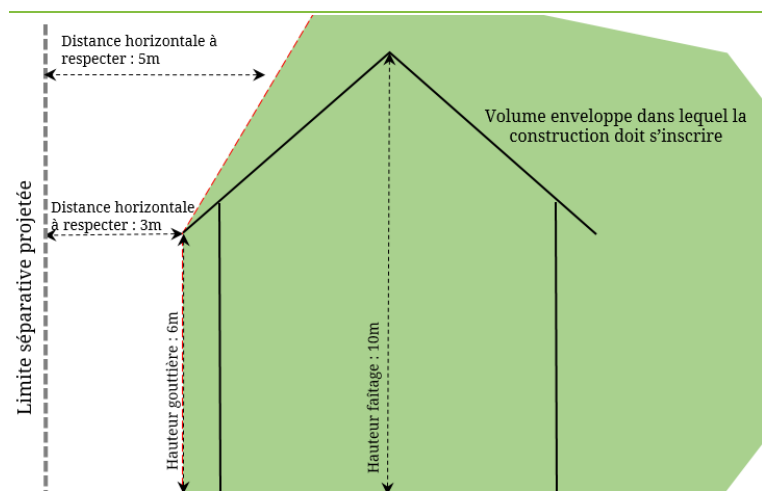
Distance horizontale à respecter : 5m

Volume enveloppe dans lequel la construction doit s'inscrire

Limite séparative projetée

Distance horizontale à respecter : 3m

Hauteur gouttière : 6m

Hauteur faitage : 10m